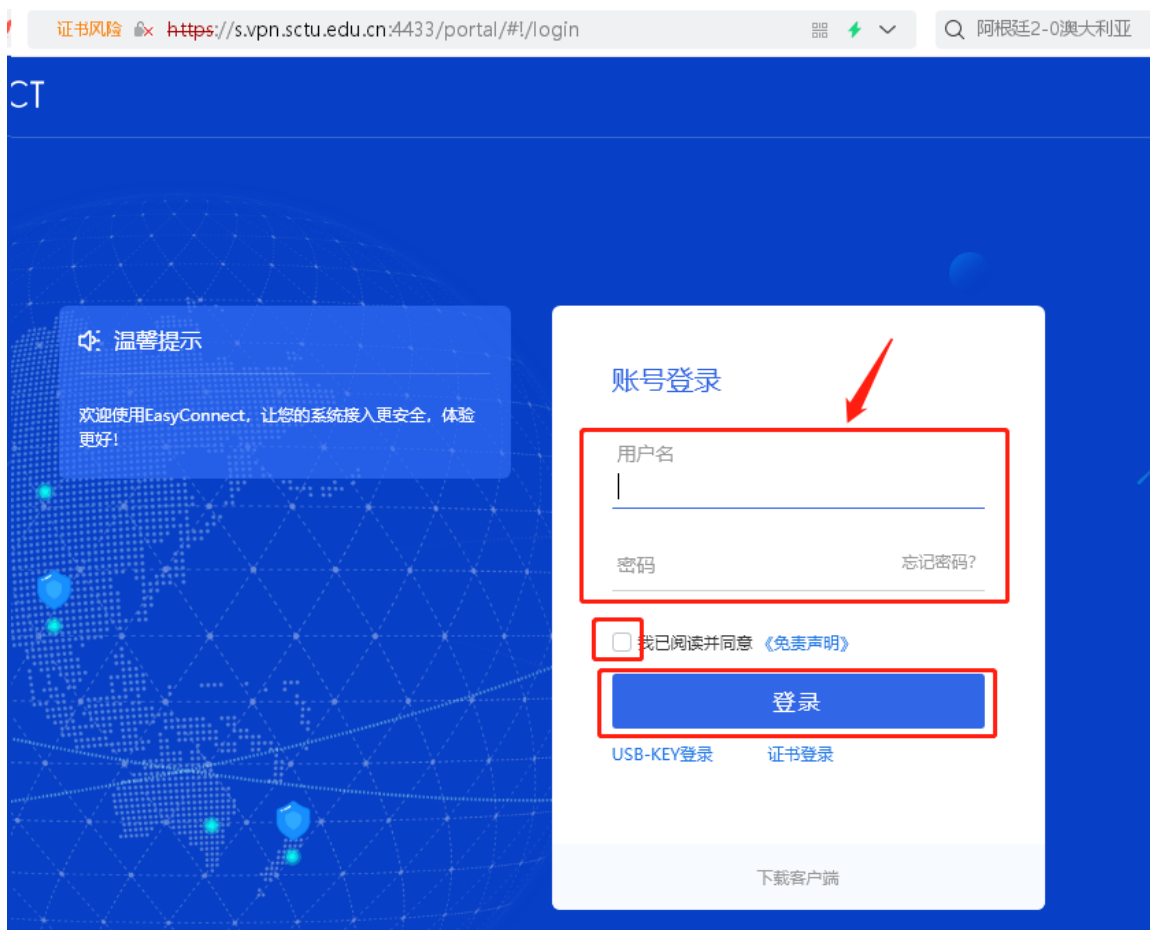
证书风险 https://s.vpn.sctu.edu.cn:4433/portal/#!/login

阿根廷2-0澳大利亚

CT

温馨提示

欢迎使用EasyConnect，让您的系统接入更安全，体验更好！

账号登录

用户名

密码

忘记密码?

我已阅读并同意《免责声明》

登录

USB-KEY登录

证书登录

下载客户端